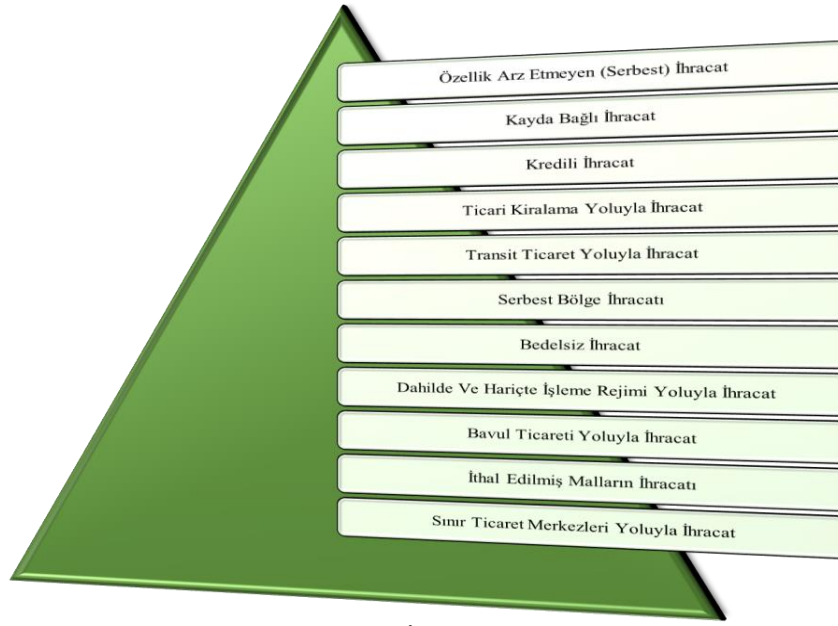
Özellik Arz Etmeyen (Serbest) İhracat

Kayda Bağlı İhracat

Kredili İhracat

Ticari Kiralama Yoluyla İhracat

Transit Ticaret Yoluyla İhracat

Serbest Bölge İhracatı

Bedelsiz İhracat

Dahilde Ve Hariçte İşleme Rejimi Yoluyla İhracat

Bavul Ticareti Yoluyla İhracat

İthal Edilmiş Malların İhracatı

Sınır Ticaret Merkezleri Yoluyla İhracat